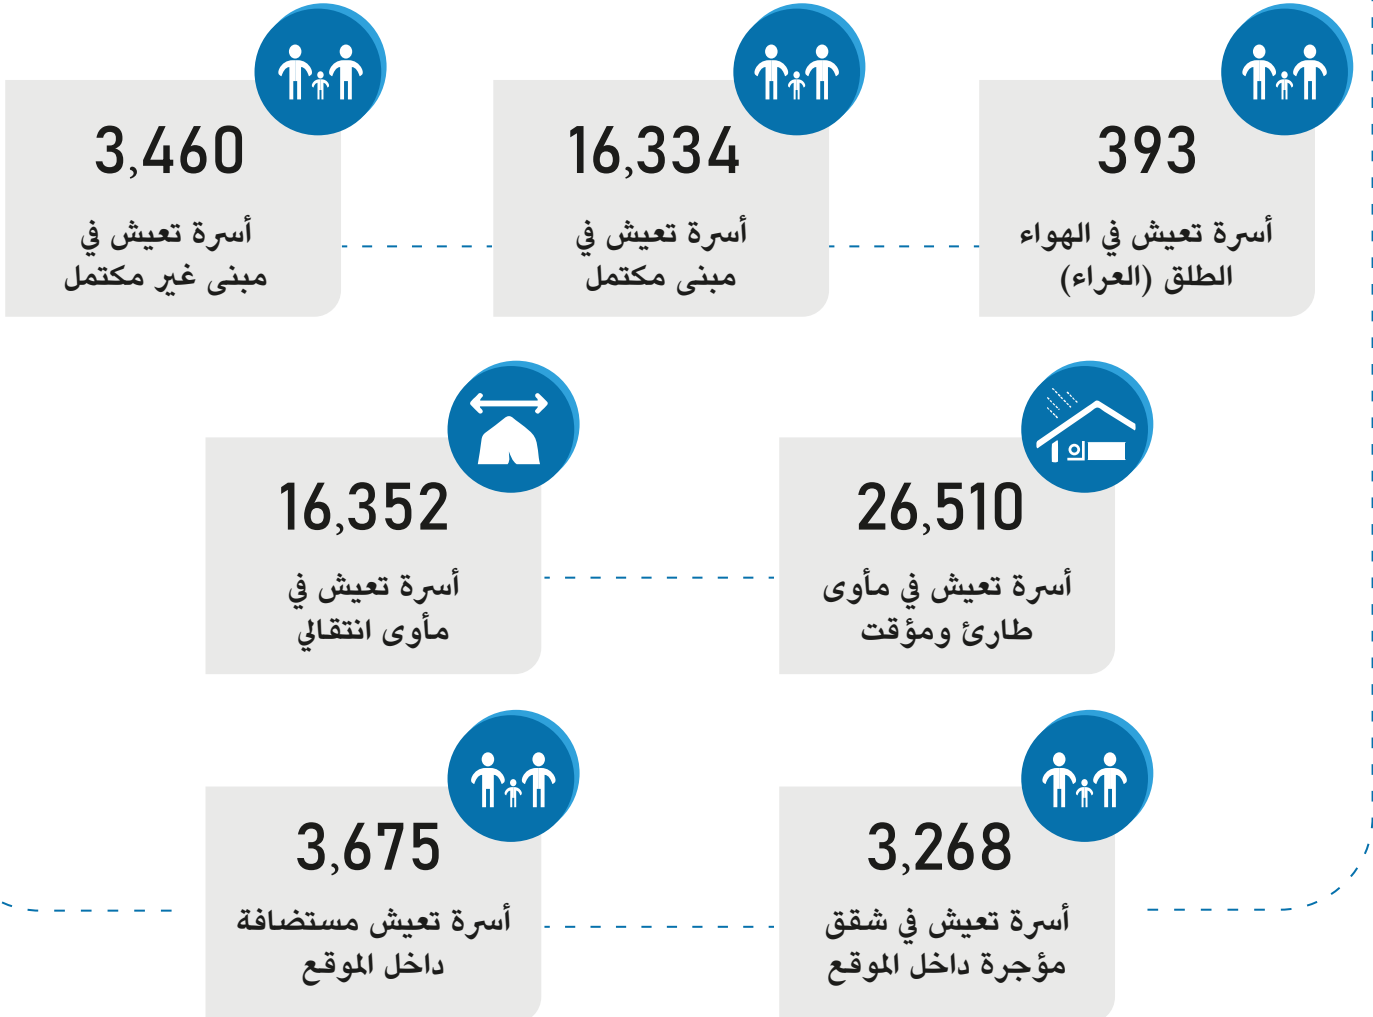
393

أسرة تعيش في الهواء الطلق (العراء)

16,334

أسرة تعيش في مبنى مكتمل

3,460

أسرة تعيش في مبنى غير مكتمل

26,510

أسرة تعيش في مأوى طارئ ومؤقت

16,352

أسرة تعيش في مأوى انتقالي

3,268

أسرة تعيش في شقق مؤجرة داخل الموقع

3,675

أسرة تعيش مستضافة داخل الموقع